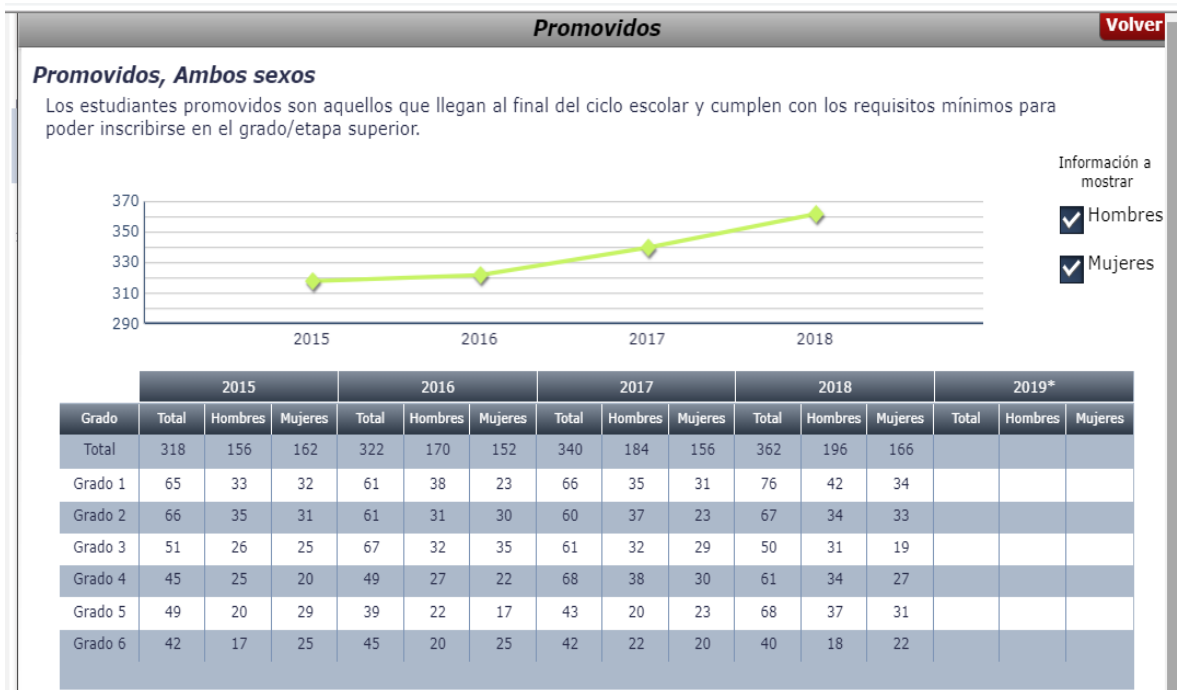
Promovidos

Volver

Promovidos, Ambos sexos

Los estudiantes promovidos son aquellos que llegan al final del ciclo escolar y cumplen con los requisitos mínimos para poder inscribirse en el grado/etapa superior.

Información a mostrar

Hombres

Mujeres

370
350
330
310
290

2015 2016 2017 2018

| | 2015 | | | 2016 | | | 2017 | | | 2018 | | | 2019* | | |
|---|---|---|---|---|---|---|---|---|---|---|---|---|---|---|---|
| Grado | Total | Hombres | Mujeres | Total | Hombres | Mujeres | Total | Hombres | Mujeres | Total | Hombres | Mujeres | Total | Hombres | Mujeres |
| Total | 318 | 156 | 162 | 322 | 170 | 152 | 340 | 184 | 156 | 362 | 196 | 166 | | | |
| Grado 1 | 65 | 33 | 32 | 61 | 38 | 23 | 66 | 35 | 31 | 76 | 42 | 34 | | | |
| Grado 2 | 66 | 35 | 31 | 61 | 31 | 30 | 60 | 37 | 23 | 67 | 34 | 33 | | | |
| Grado 3 | 51 | 26 | 25 | 67 | 32 | 35 | 61 | 32 | 29 | 50 | 31 | 19 | | | |
| Grado 4 | 45 | 25 | 20 | 49 | 27 | 22 | 68 | 38 | 30 | 61 | 34 | 27 | | | |
| Grado 5 | 49 | 20 | 29 | 39 | 22 | 17 | 43 | 20 | 23 | 68 | 37 | 31 | | | |
| Grado 6 | 42 | 17 | 25 | 45 | 20 | 25 | 42 | 22 | 20 | 40 | 18 | 22 | | | |